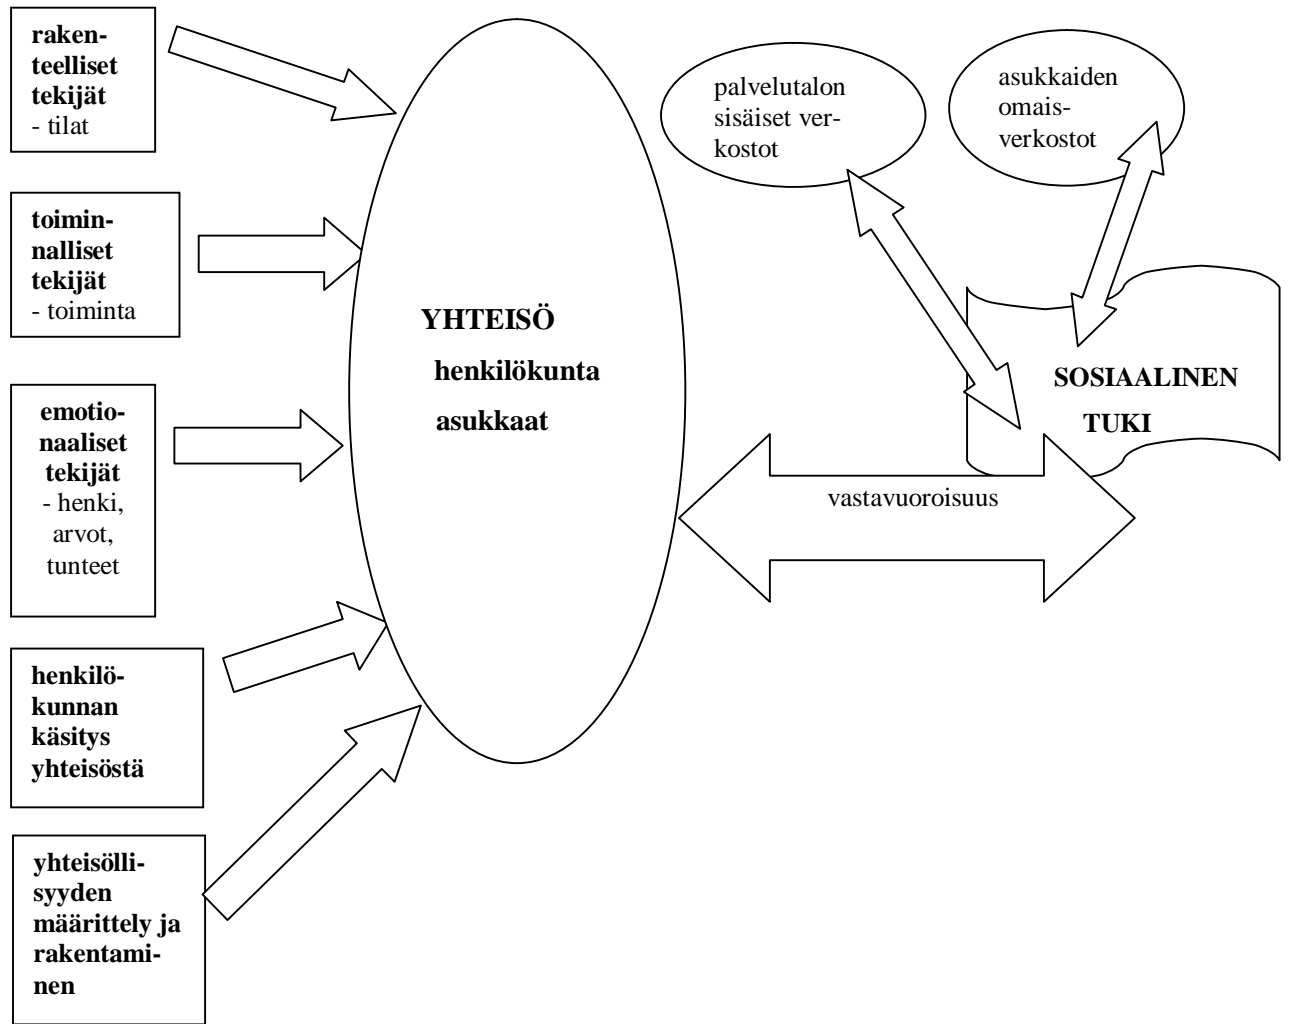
rakenteelliset tekijät
- tilat

toiminnalliset tekijät
- toiminta

emotionaaliset tekijät
- henki, arvot, tunteet

henkilökunnan käsitys yhteisöstä

yhteisöllisyyden määrittely ja rakentaminen

YHTEISÖ
henkilökunta
asukkaat

palvelutalon sisäiset verkostot

asukkaiden omaisverkostot

SOSIAALINEN TUKI

vastavuoroisuus